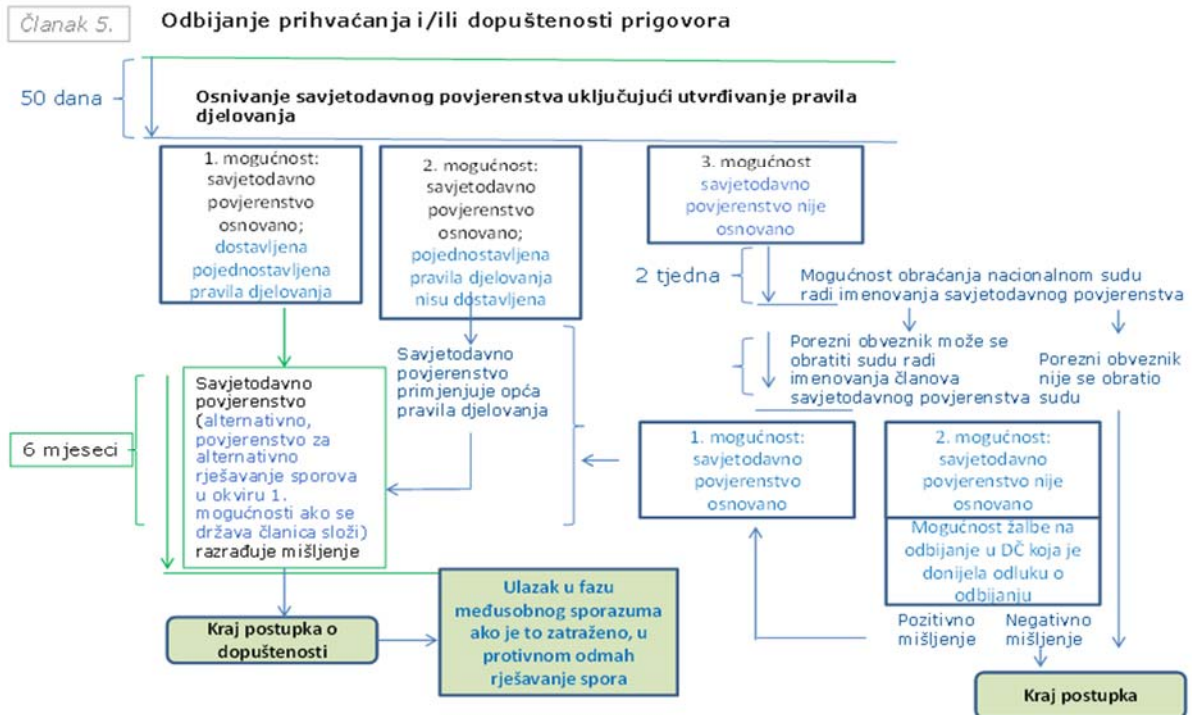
Članak 5.

Odbijanje prihvaćanja i/ili dopuštenosti prigovora

50 dana

Osnivanje savjetodavnog povjerenstva uključujući utvrđivanje pravila djelovanja

1. mogućnost: savjetodavno povjerenstvo osnovano; dostavljena pojednostavljena pravila djelovanja

2. mogućnost: savjetodavno povjerenstvo osnovano; pojednostavljena pravila djelovanja nisu dostavljena

3. mogućnost savjetodavno povjerenstvo nije osnovano

2 tjedna

Mogućnost obraćanja nacionalnom sudu radi imenovanja savjetodavnog povjerenstva

Porezni obveznik može se obratiti sudu radi imenovanja članova savjetodavnog povjerenstva

Porezni obveznik nije se obratio sudu

Savjetodavno povjerenstvo primjenjuje opća pravila djelovanja

6 mjeseci

Savjetodavno povjerenstvo (alternativno, povjerenstvo za alternativno rješavanje sporova u okviru 1. mogućnosti ako se država članica složi) razrađuje mišljenje

1. mogućnost: savjetodavno povjerenstvo osnovano

2. mogućnost: savjetodavno povjerenstvo nije osnovano

Mogućnost žalbe na odbijanje u DČ koja je donijela odluku o odbijanju

Pozitivno mišljenje

Negativno mišljenje

Kraj postupka o dopuštenosti

Ulazak u fazu međusobnog sporazuma ako je to zatraženo, u protivnom odmah rješavanje spora

Kraj postupka